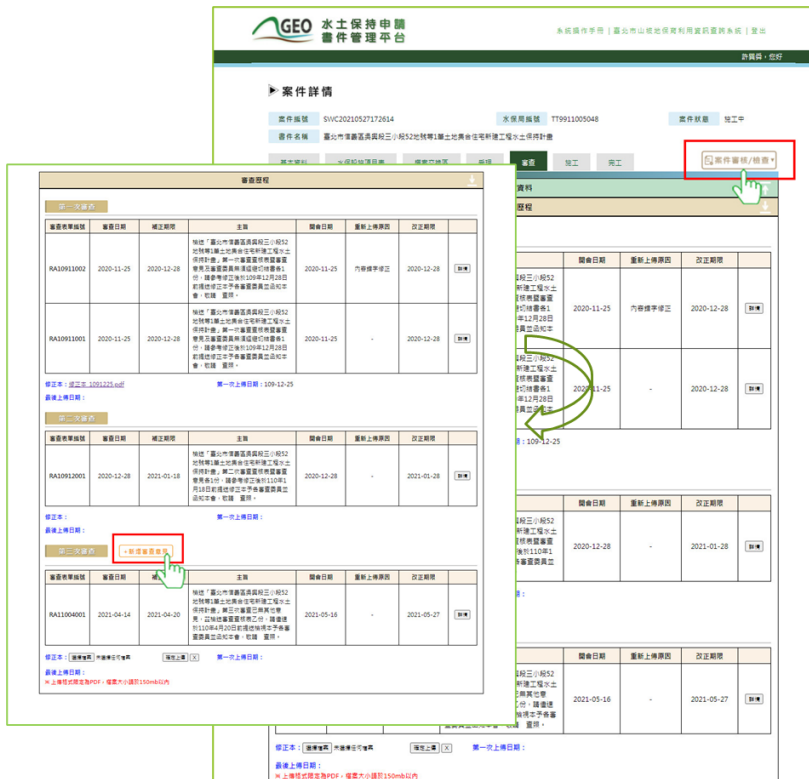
GEO 水土保持申請書件管理平台

系統操作手冊 | 臺北市山坡地保育利用資訊查詢系統 | 登出

許測員，您好

案件詳情

| 案件編號 | SWC20210527172614 | 水保局編號 | TT9911005048 | 案件狀態 | 施工中 |
|---|---|---|---|---|---|
| 書件名稱 | 臺北市信義區泉興段三小段52地號等1筆土地集合住宅新建工程水土保持計畫 | | | | |

基本資料 | 水保設施項目表 | 檢查自檢項 | 變更 | 審查 | 施工 | 完工

案件審核/檢查

資料

審查歷程

第一次審查

| 審查意見單編號 | 審查日期 | 補正期限 | 主旨 | 開會日期 | 重新上傳原因 | 改正期限 | |
|---|---|---|---|---|---|---|---|
| RA10911002 | 2020-11-25 | 2020-12-28 | 檢送「臺北市信義區泉興段三小段52地號等1筆土地集合住宅新建工程水土保持計畫」第一次審查意見表暨審查意見及審查委員會議紀錄檢核表各1份，請參考修正後於109年12月28日前檢送修正本予承審委員及本會，敬請　查照。 | 2020-11-25 | 內容錯字修正 | 2020-12-28 | 詳情 |
| RA10911001 | 2020-11-25 | 2020-12-28 | 檢送「臺北市信義區泉興段三小段52地號等1筆土地集合住宅新建工程水土保持計畫」第一次審查意見表暨審查意見及審查委員會議紀錄檢核表各1份，請參考修正後於109年12月28日前檢送修正本予承審委員及本會，敬請　查照。 | 2020-11-25 | - | 2020-12-28 | 詳情 |

修正本：修正本_1091225.pdf　第一次上傳日期：109-12-25

最後上傳日期：

第二次審查

| 審查意見單編號 | 審查日期 | 補正期限 | 主旨 | 開會日期 | 重新上傳原因 | 改正期限 | |
|---|---|---|---|---|---|---|---|
| RA10912001 | 2020-12-28 | 2021-01-18 | 檢送「臺北市信義區泉興段三小段52地號等1筆土地集合住宅新建工程水土保持計畫」第二次審查意見表暨審查意見各1份，請參考修正後於110年1月18日前檢送修正本予各審查委員及本會，敬請　查照。 | 2020-12-28 | - | 2021-01-28 | 詳情 |

修正本：　第一次上傳日期：

最後上傳日期：

第三次審查　+新增審查意見

| 審查意見單編號 | 審查日期 | 補正期限 | 主旨 | 開會日期 | 重新上傳原因 | 改正期限 | |
|---|---|---|---|---|---|---|---|
| RA11004001 | 2021-04-14 | 2021-04-20 | 檢送「臺北市信義區泉興段三小段52地號等1筆土地集合住宅新建工程水土保持計畫」第三次審查已無其他意見，茲檢送審查意見表乙份，請儘速於110年4月20日前檢送修正本予各審查委員及本會，敬請　查照。 | 2021-05-16 | - | 2021-05-27 | 詳情 |

修正本：選擇檔案 未選擇任何檔案　確定上傳 X　第一次上傳日期：

最後上傳日期：

※ 上傳格式限定為PDF，檔案大小請於150mb以內

| 開會日期 | 重新上傳原因 | 改正期限 | |
|---|---|---|---|
| 2020-11-25 | 內容錯字修正 | 2020-12-28 | 詳情 |
| 2020-11-25 | - | 2020-12-28 | 詳情 |

109-12-25

| 開會日期 | 重新上傳原因 | 改正期限 | |
|---|---|---|---|
| 2020-12-28 | - | 2021-01-28 | 詳情 |

| 開會日期 | 重新上傳原因 | 改正期限 | |
|---|---|---|---|
| 2021-05-16 | - | 2021-05-27 | 詳情 |

修正本：選擇檔案 未選擇任何檔案　確定上傳 X　第一次上傳日期：

最後上傳日期：

※ 上傳格式限定為PDF，檔案大小請於150mb以內